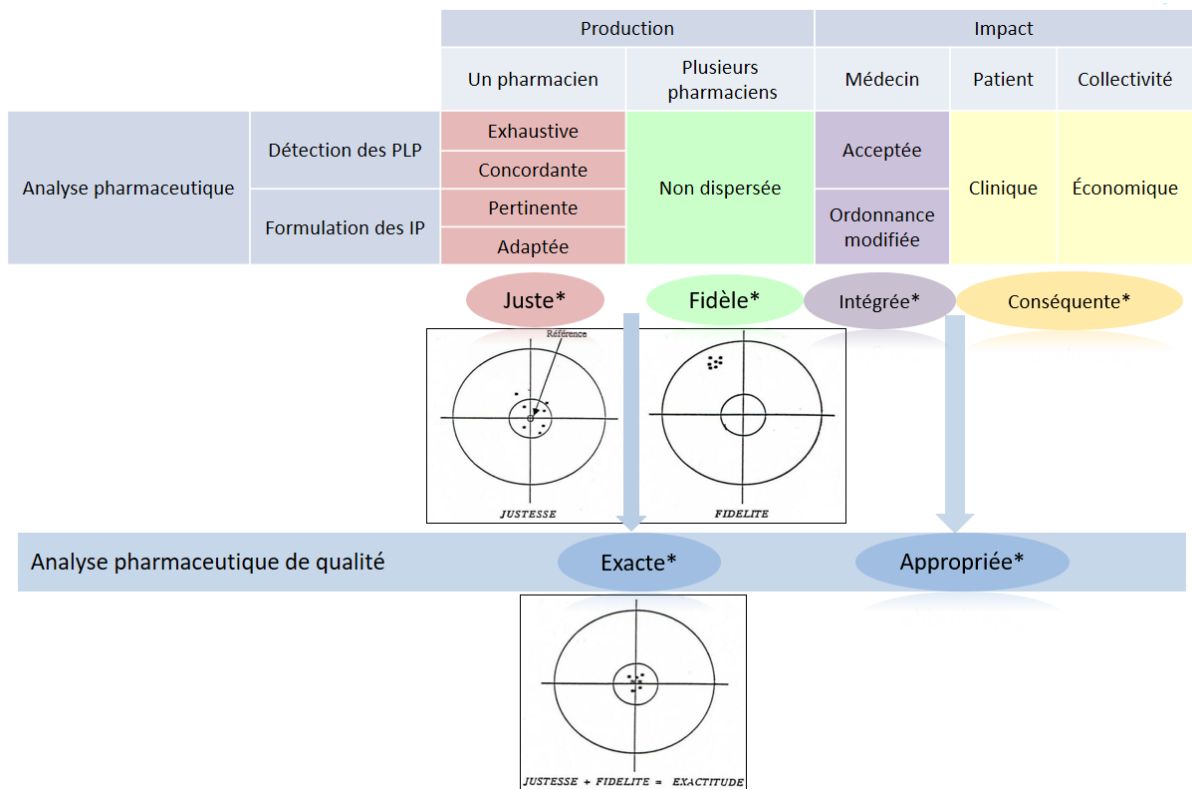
| | | Production | | Impact | | |
|---|---|---|---|---|---|---|
| | | Un pharmacien | Plusieurs pharmaciens | Médecin | Patient | Collectivité |
| Analyse pharmaceutique | Détection des PLP | Exhaustive | Non dispersée | Acceptée | Clinique | Économique |
| | | Concordante | | | | |
| | Formulation des IP | Pertinente | | Ordonnance modifiée | | |
| | | Adaptée | | | | |

Juste*

Fidèle*

Intégrée*

Conséquente*

Référence

JUSTESSE

FIDELITE

Analyse pharmaceutique de qualité

Exacte*

Appropriée*

JUSTESSE + FIDELITE = EXACTITUDE